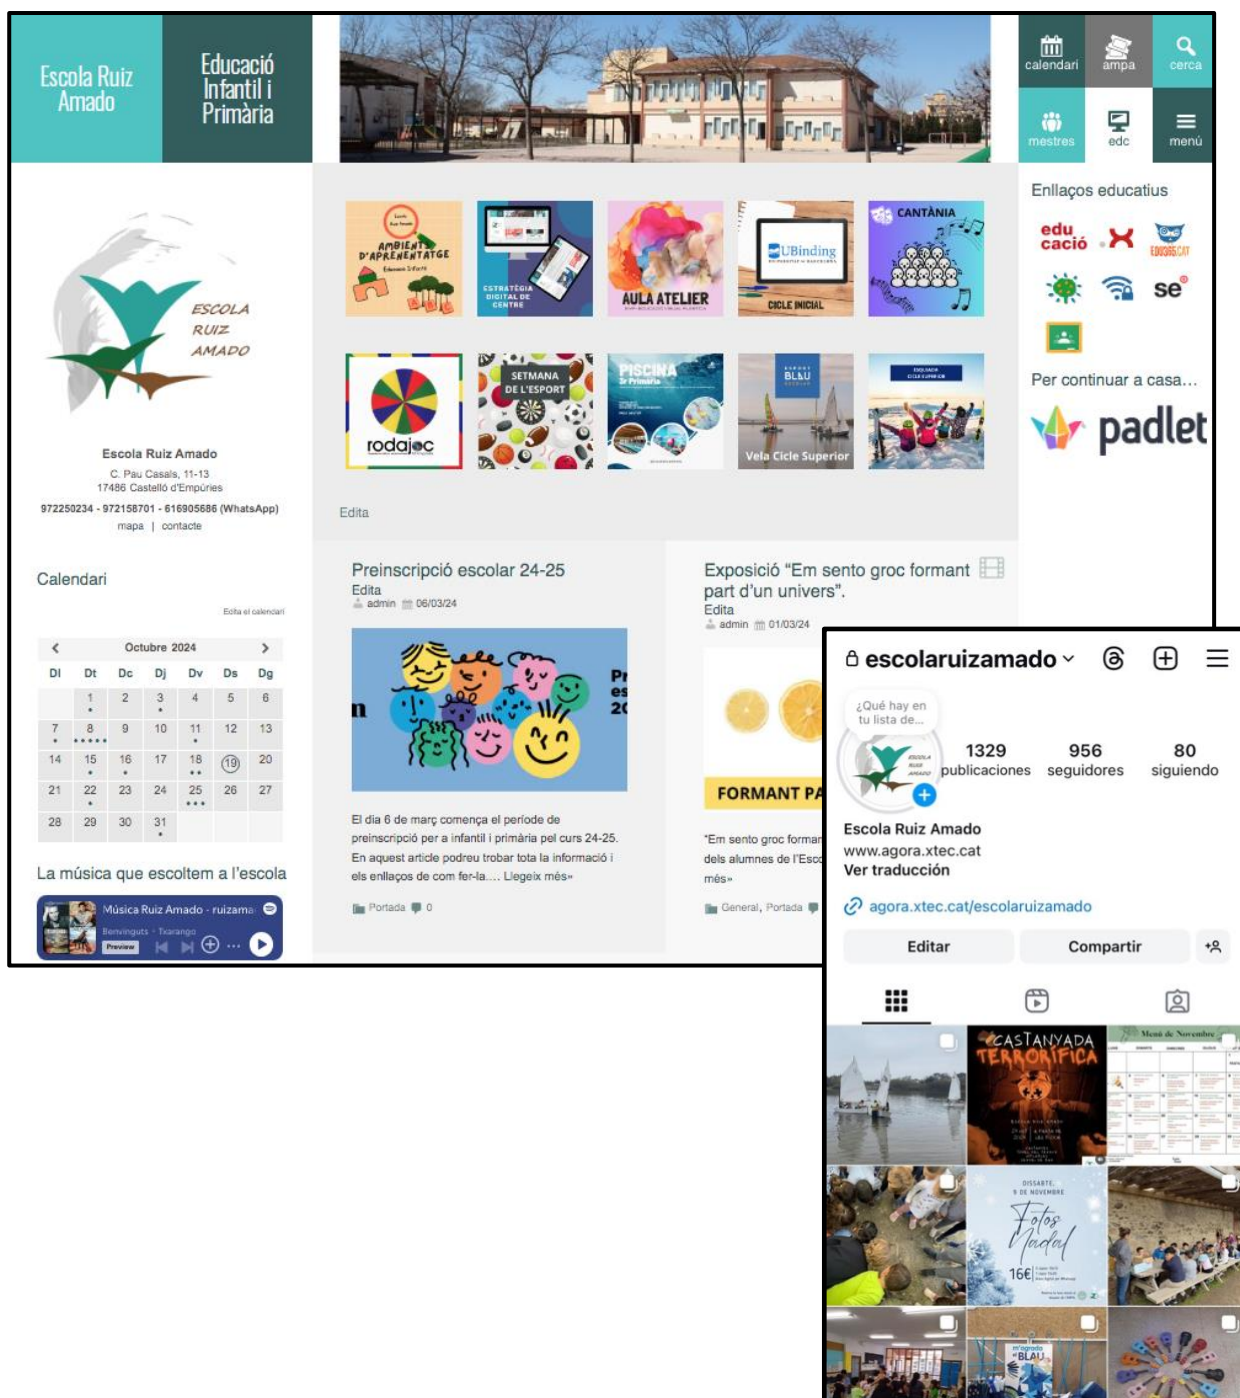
Escola Ruiz Amado

Educació Infantil i Primària

calendari ampa cerca

mestres edc menú

Enllaços educatius

edu cació

se

Per continuar a casa...

padlet

AMBIENTS D'APRENENTATGE

ESTRATÈGIA DIGITAL DE CENTRE

AULA ATELIER

UBinding

CICLE INICIAL

CANTÀNIA

rodajoc

SETMANA DE L'ESPORT

PISCINA

BLAU

Vela Cicle Superior

ESCOLA RUIZ AMADO

Escola Ruiz Amado
C. Pau Casals, 11-13
17486 Castelló d'Empúries
972250234 - 972158701 - 616905686 (WhatsApp)
mapa | contacte

Edita

Calendari

Edita el calendari

Octubre 2024

| Dl | Dt | Dc | Dj | Dv | Ds | Dg |
|---|---|---|---|---|---|---|
|  | 1 | 2 | 3 | 4 | 5 | 6 |
| 7 | 8 | 9 | 10 | 11 | 12 | 13 |
| 14 | 15 | 16 | 17 | 18 | 19 | 20 |
| 21 | 22 | 23 | 24 | 25 | 26 | 27 |
| 28 | 29 | 30 | 31 |  |  |  |

La música que escoltem a l'escola

Música Ruiz Amado - ruizama
Benvinguts · Txarango
Preview

Preinscripció escolar 24-25
Edita
admin 06/03/24

El dia 6 de març comença el període de preinscripció per a infantil i primària pel curs 24-25. En aquest article podreu trobar tota la informació i els enllaços de com fer-la.... Llegeix més»

Portada 0

Exposició "Em sento groc formant part d'un univers".
Edita
admin 01/03/24

FORMANT PA

"Em sento groc forman dels alumnes de l'Esco més»

General, Portada

escolaruizamado

¿Qué hay en tu lista de...

1329 publicaciones
956 seguidores
80 siguiendo

Escola Ruiz Amado
www.agora.xtec.cat
Ver traducción

agora.xtec.cat/escolaruizamado

Editar
Compartir

CASTANYADA TERRORÍFICA

Menú de Novembre

DISSABTE, 9 DE NOVEMBRE
Fotos Nadal
16€

BLAU